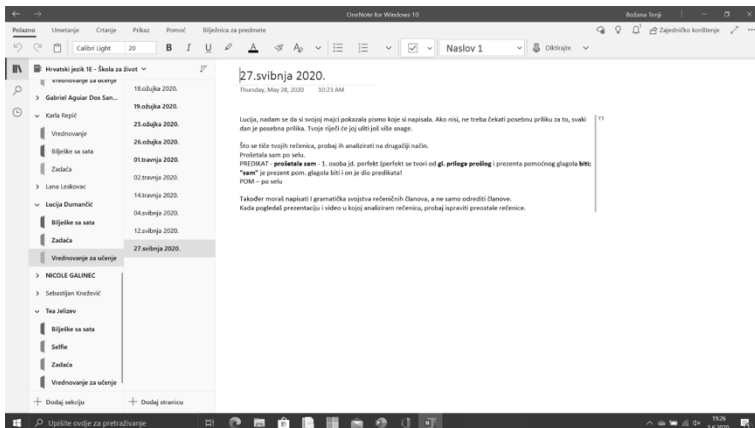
OneNote for Windows 10

Božana Tenji

Polazno Umetanje Crtanje Prikaz Pomoć Bilježnica za predmete

Zajedničko korištenje

Calibri Light 20 B I U

Naslov 1

Diktirajte

Hrvatski jezik 1E - Škola za život

Vrednovanje za učenje

> Gabriel Aguiar Dos San...

Karla Repić

Vrednovanje

Bilješke sa sata

Zadaća

> Lana Leskovac

Lucija Dumančić

Bilješke sa sata

Zadaća

Vrednovanje za učenje

> NICOLE GALINEC

> Sebastijan Knežević

Tea Jelizev

Bilješke sa sata

Selfie

Zadaća

Vrednovanje za učenje

+ Dodaj sekciju

18.ožujka 2020.

19.ožujka 2020.

25.ožujka 2020.

26.ožujka 2020.

01.travnja 2020.

02.travnja 2020.

14.travnja 2020.

04.svibnja 2020.

12.svibnja 2020.

27.svibnja 2020.

+ Dodaj stranicu

27.svibnja 2020.

Thursday, May 28, 2020 10:23 AM

Lucija, nadam se da si svojoj majci pokazala pismo koje si napisala. Ako nisi, ne treba čekati posebnu priliku za to, svaki dan je posebna prilika. Tvoje riječi će joj uliti još više snage.

Što se tiče tvojih rečenica, probaj ih analizirati na drugačiji način.
Proletala sam po selu.
PREDIKAT - **proletala sam** - 1. osoba jd. perfekt (perfekt se tvori od **gl. priloga prošlog** i prezenta pomoćnog glagola **biti**; **"sam"** je prezent pom. glagola biti i on je dio predikata!
POM – po selu

Također moraš napisati i gramatička svojstva rečeničnih članova, a ne samo odrediti članove.
Kada pogledaš prezentaciju i video u kojoj analiziram rečenicu, probaj ispraviti preostale rečenice.

TT

Upišite ovdje za pretraživanje

19:26
5.6.2020.